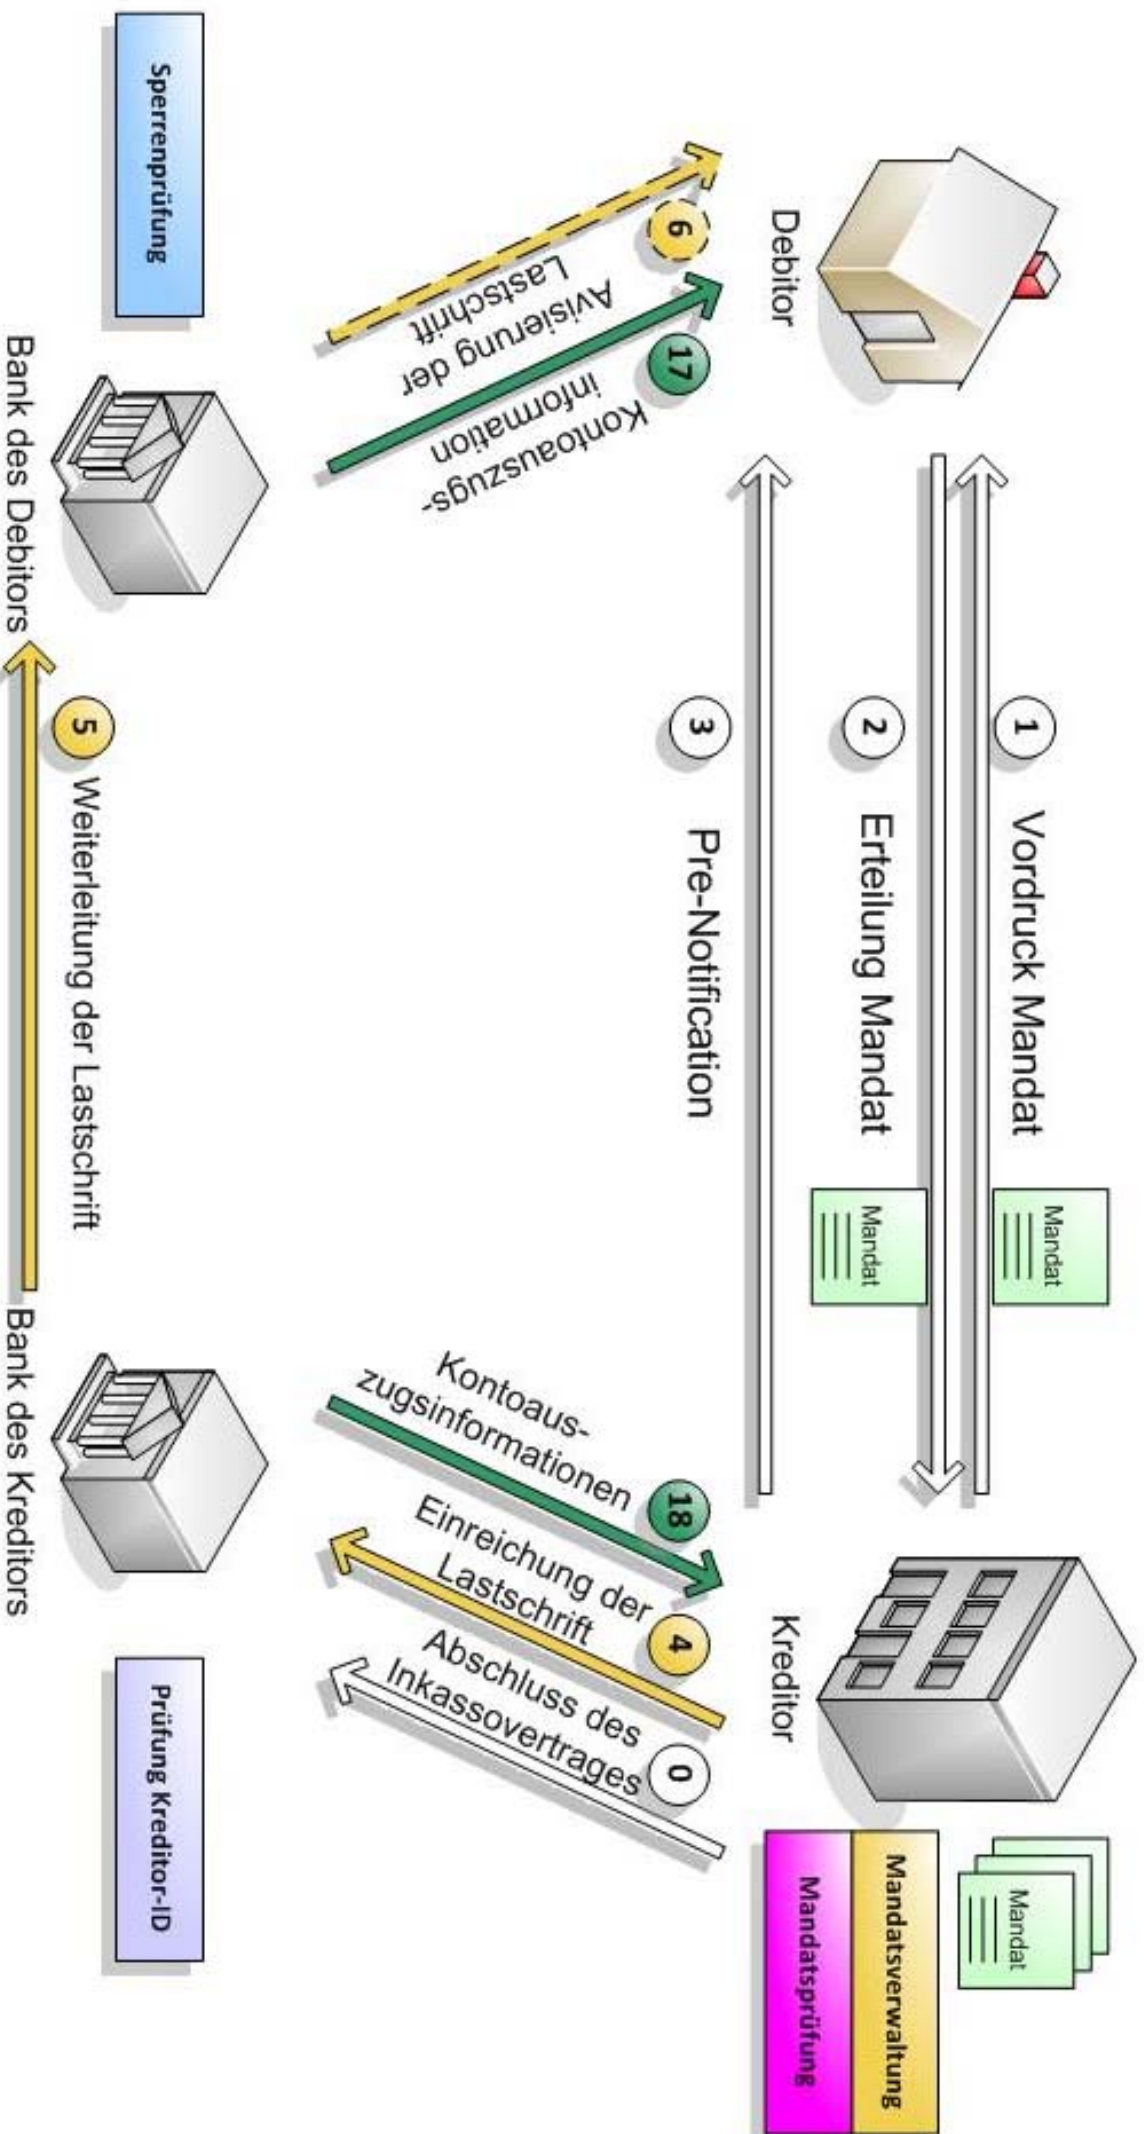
Debitor

Kreditor

1 Vordruck Mandat

Mandat

2 Erteilung Mandat

Mandat

3 Pre-Notification

Mandat

Mandatsverwaltung

Mandatsprüfung

6 Avisierung der Lastschrift

17 Kontoauszugs-information

18 Kontoaus-zugsinformationen

4 Einreichung der Lastschrift

0 Abschluss des Inkassovertrages

Sperrenprüfung

Bank des Debitors

5 Weiterleitung der Lastschrift

Bank des Kreditors

Prüfung Kreditor-ID